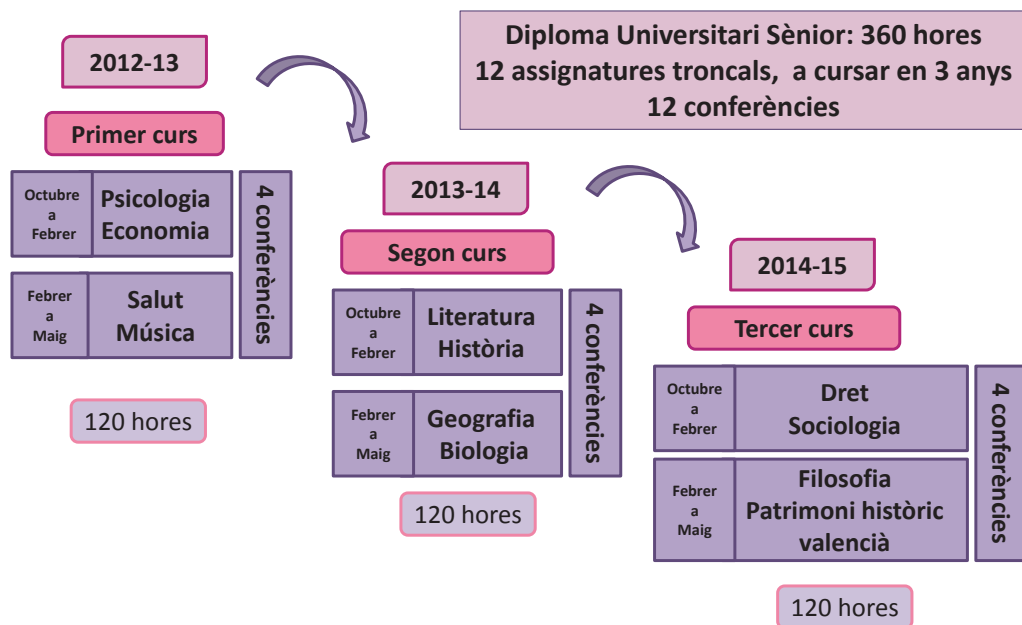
Diploma Universitari Sènior: 360 hores
12 assignatures troncals, a cursar en 3 anys
12 conferències

2012-13

Primer curs

| Octubre a Febrer | Psicologia Economia |
|---|---|
| Febrer a Maig | Salut Música |

4 conferències

120 hores

2013-14

Segon curs

| Octubre a Febrer | Literatura Història |
|---|---|
| Febrer a Maig | Geografia Biologia |

4 conferències

120 hores

2014-15

Tercer curs

| Octubre a Febrer | Dret Sociologia |
|---|---|
| Febrer a Maig | Filosofia Patrimoni històric valencià |

4 conferències

120 hores